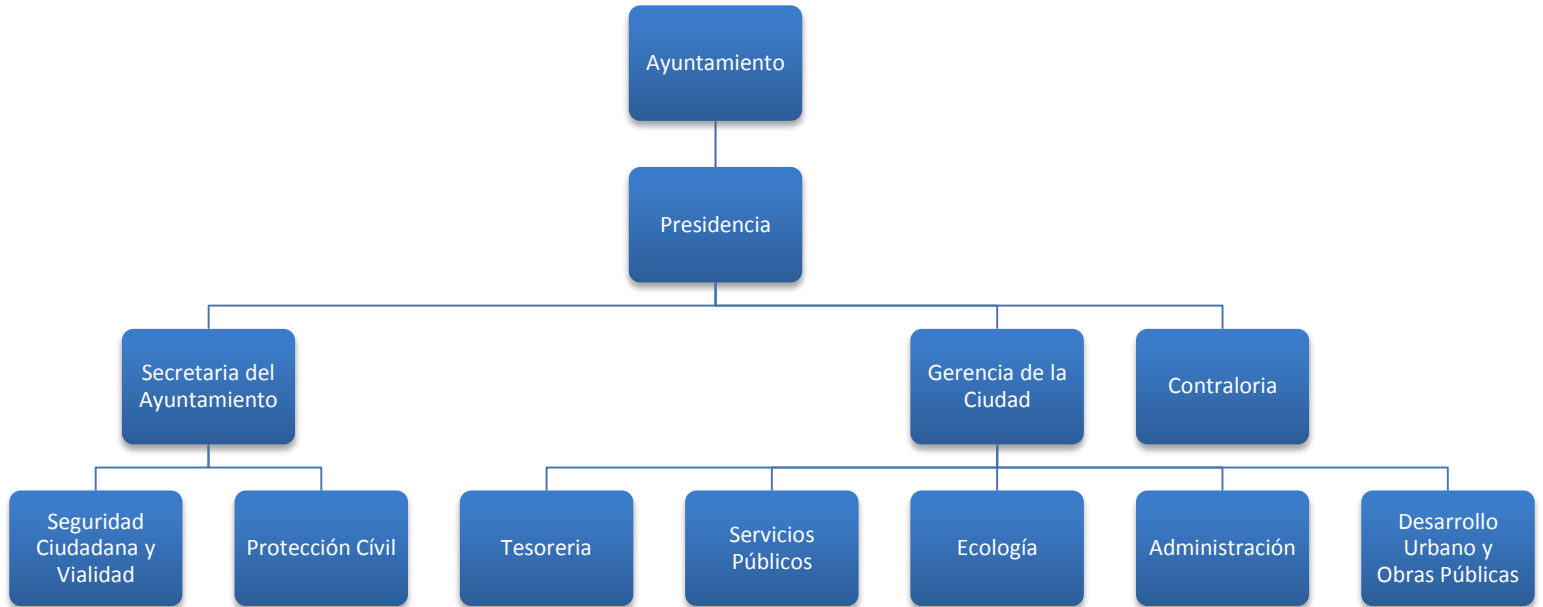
Ayuntamiento

Presidencia

Secretaria del Ayuntamiento

Gerencia de la Ciudad

Contraloria

Seguridad Ciudadana y Vialidad

Protección Cívil

Tesoreria

Servicios Públicos

Ecología

Administración

Desarrollo Urbano y Obras Públicas